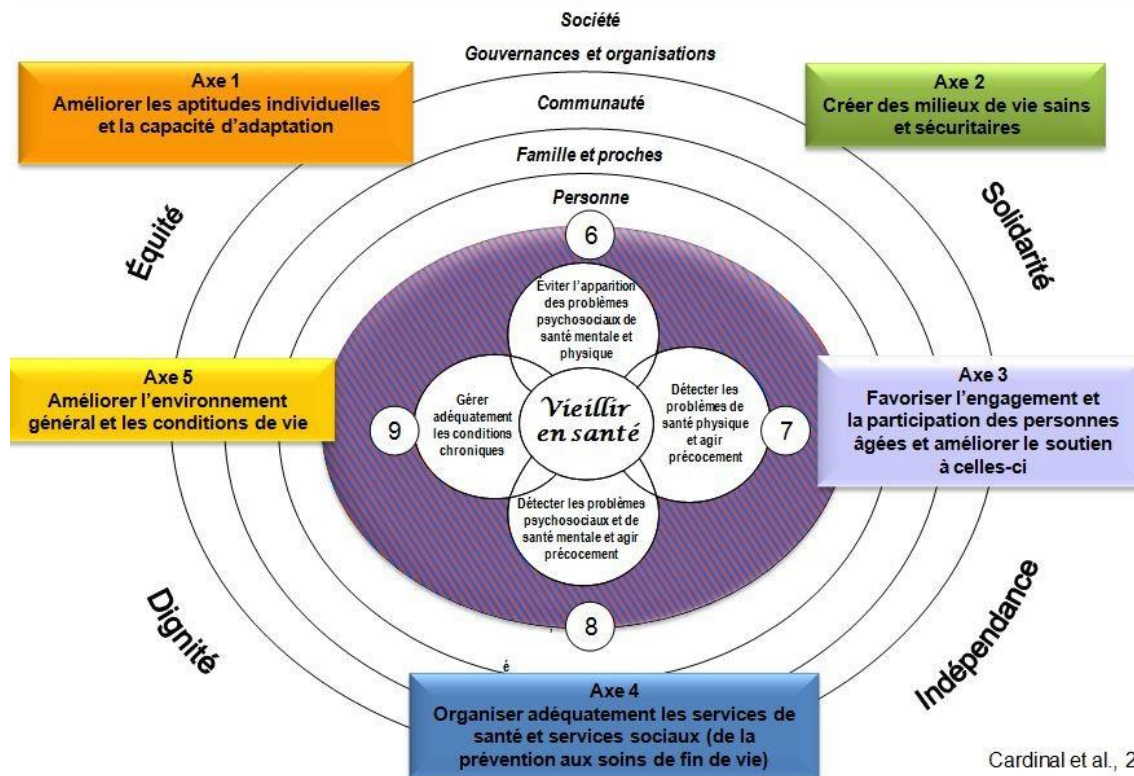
Société

Gouvernances et organisations

Axe 1
Améliorer les aptitudes individuelles et la capacité d'adaptation

Axe 2
Créer des milieux de vie sains et sécuritaires

Communauté

Famille et proches

Personne

Équité

Solidarité

6

Éviter l'apparition des problèmes psychosociaux de santé mentale et physique

Axe 5
Améliorer l'environnement général et les conditions de vie

Gérer adéquatement les conditions chroniques

Vieillir en santé

Détecter les problèmes de santé physique et agir précocement

Axe 3
Favoriser l'engagement et la participation des personnes âgées et améliorer le soutien à celles-ci

9

7

Détecter les problèmes psychosociaux et de santé mentale et agir précocement

8

Dignité

Indépendance

Axe 4
Organiser adéquatement les services de santé et services sociaux (de la prévention aux soins de fin de vie)

Cardinal et al., 2